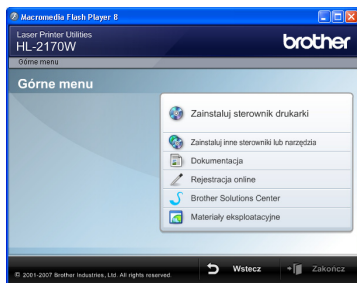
Macromedia Flash Player 8

Laser Printer Utilities
HL-2170W

brother

Górne menu

Górne menu

Zainstaluj sterownik drukarki

Zainstaluj inne sterowniki lub narzędzia

Dokumentacja

Rejestracja online

Brother Solutions Center

Materiały eksploatacyjne

© 2001-2007 Brother Industries, Ltd. All rights reserved.

Wstecz

Zakończ